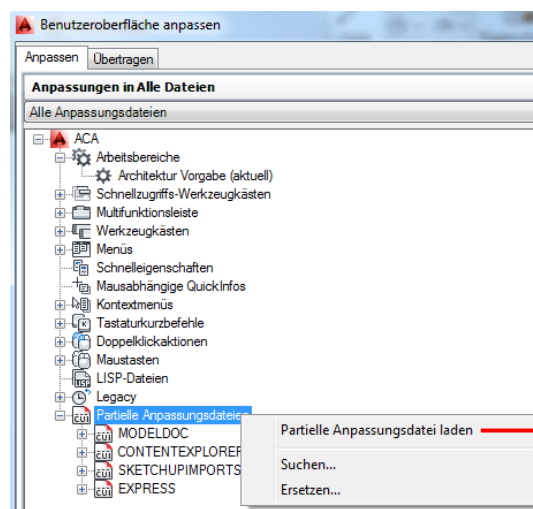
Benutzeroberfläche anpassen

Anpassen | Übertragen

Anpassungen in Alle Dateien

Alle Anpassungsdateien

ACA
Arbeitsbereiche
Architektur Vorgabe (aktuell)
Schnellzugriffs-Werkzeugkästen
Multifunktionsleiste
Werkzeugkästen
Menüs
Schnelleigenschaften
Mausabhängige QuickInfos
Kontextmenüs
Tastaturkurzbefehle
Doppelklickaktionen
Maustasten
LISP-Dateien
Legacy
Partielle Anpassungsdateien
MODELDOC
CONTENTEXPLORER
SKETCHUPIMPORTS
EXPRESS

Partielle Anpassungsdatei laden
Suchen...
Ersetzen...